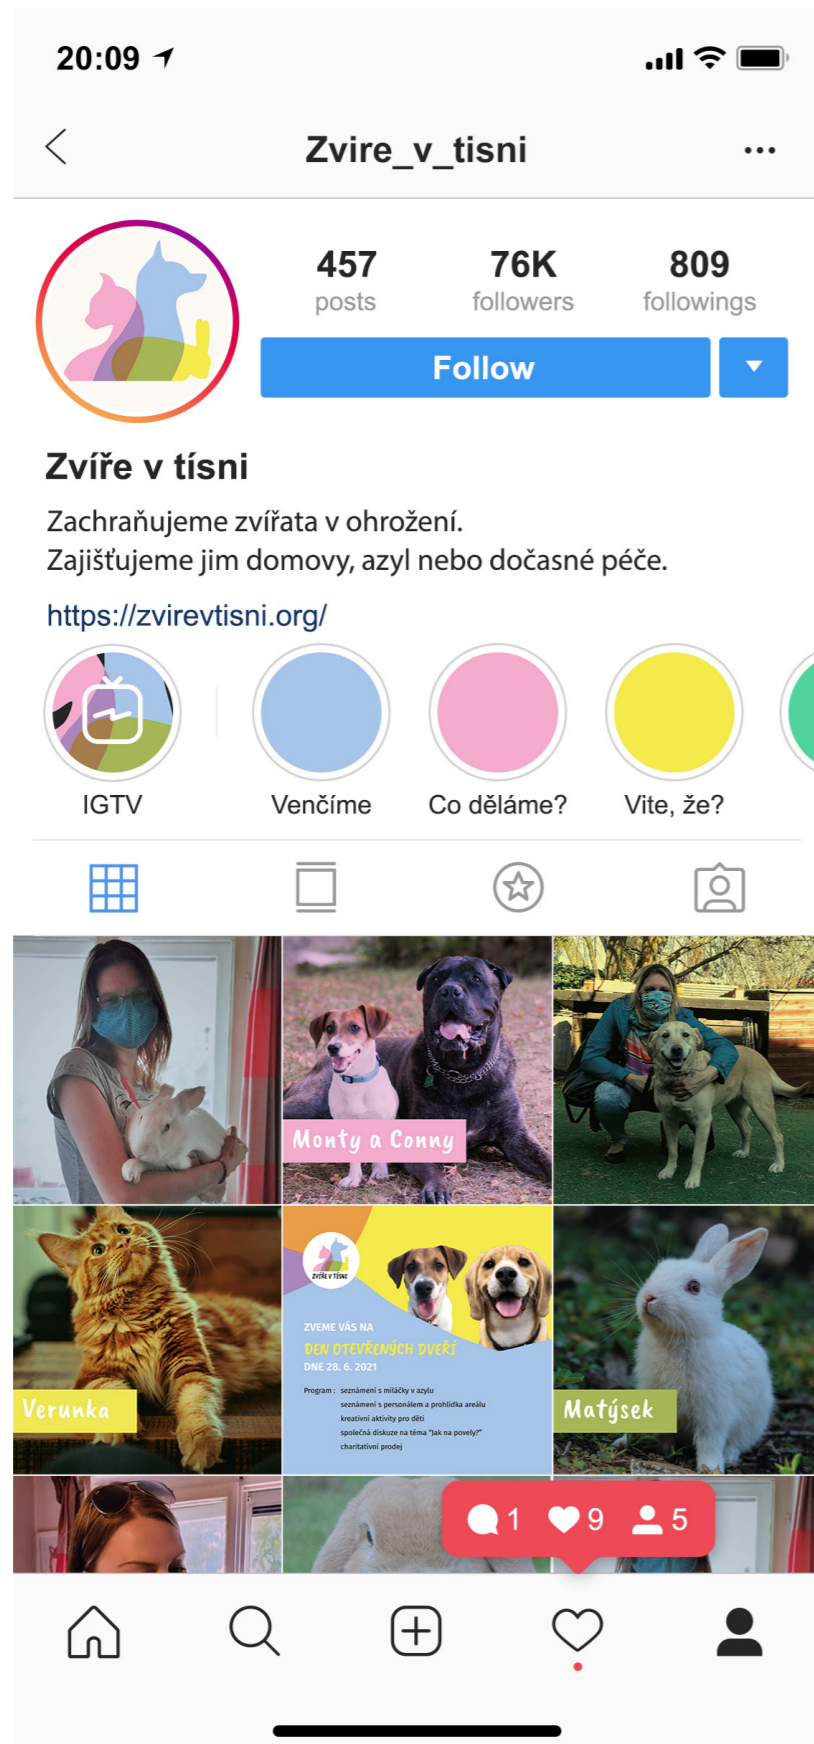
20:09

Zvire_v_tisni

457 posts
76K followers
809 followings

Follow

Zvíře v tísni

Zachraňujeme zvířata v ohrožení.
Zajišťujeme jim domovy, azyl nebo dočasné péče.

https://zvirevtisni.org/

IGTV
Venčíme
Co děláme?
Vite, že?

Monty a Conny

ZVÍŘE V TÍSNI

ZVEME VÁS NA
DEN OTEVŘENÝCH DVEŘÍ
DNE 28. 6. 2021

Program: seznámení s mazlíčky v azylu
seznámení s personálem a prohlídka areálu
kreativní aktivity pro děti
společná diskuze na téma "Jak na povely?"
charitativní prodej

Verunka

Matýsek

1 9 5